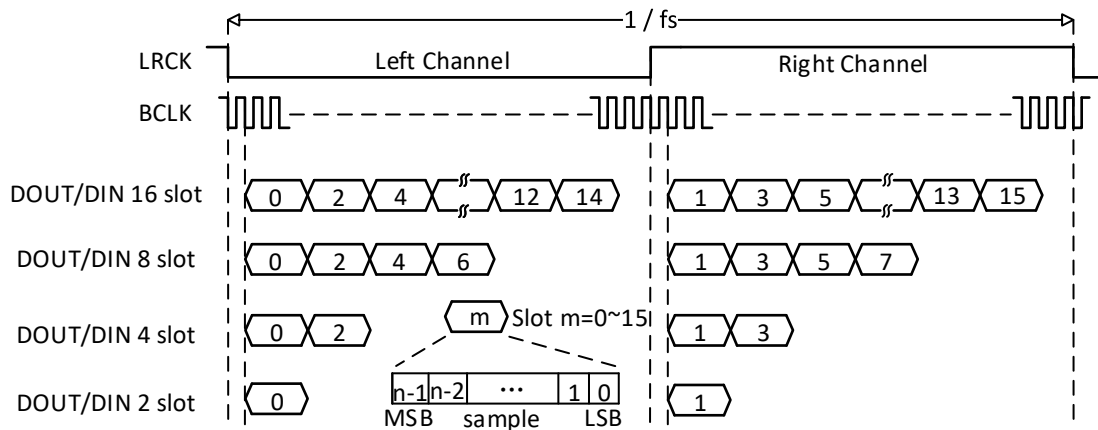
1 / fs

LRCK

Left Channel

Right Channel

BCLK

DOUT/DIN 16 slot

0 2 4 12 14

1 3 5 13 15

DOUT/DIN 8 slot

0 2 4 6

1 3 5 7

DOUT/DIN 4 slot

0 2

m Slot m=0~15

1 3

DOUT/DIN 2 slot

0

n-1 n-2 ··· 1 0

MSB sample LSB

1